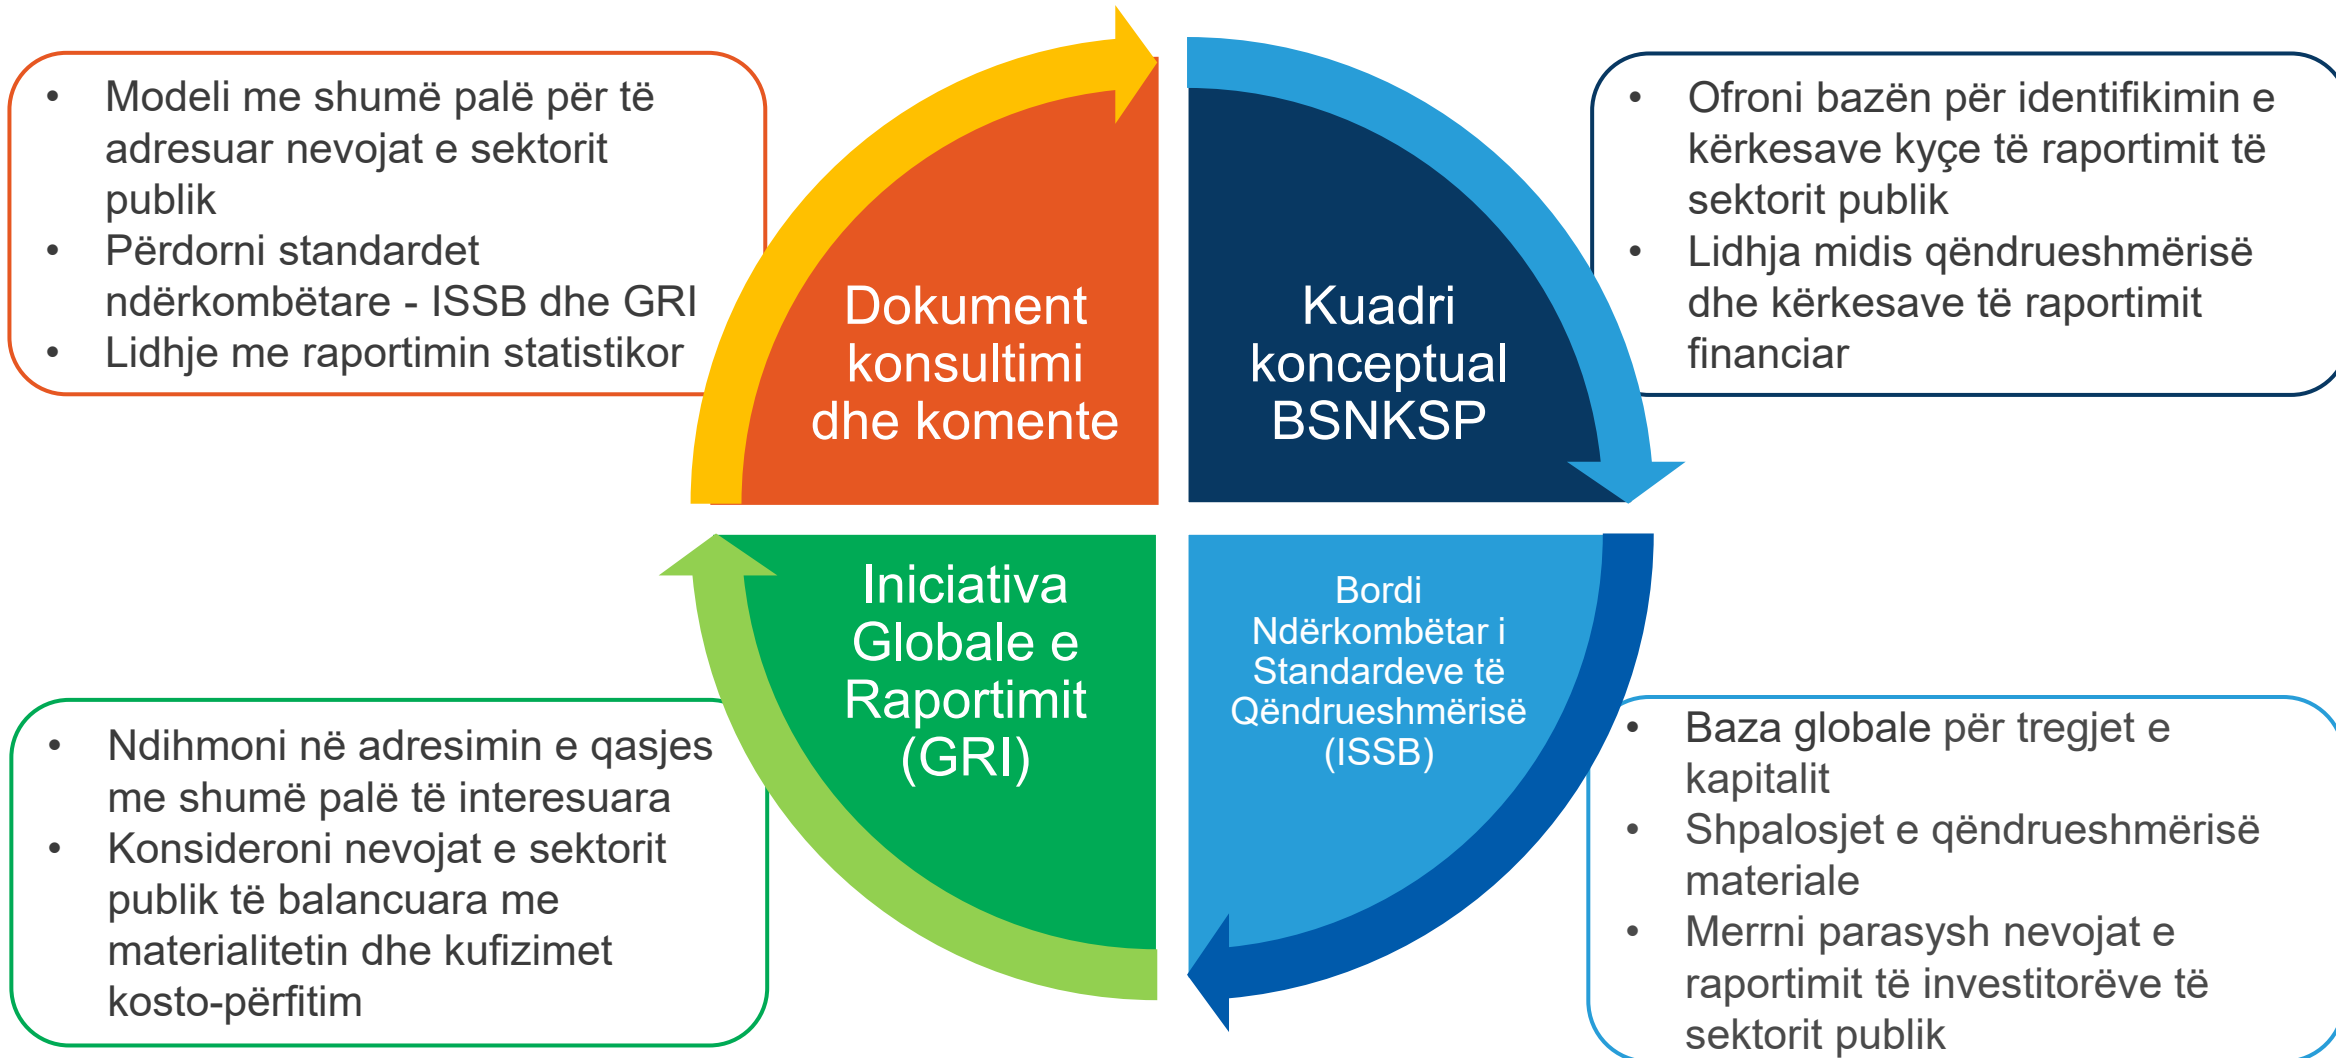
• Modeli me shumë palë për të adresuar nevojat e sektorit publik
• Përdorni standardet ndërkombëtare - ISSB dhe GRI
• Lidhje me raportimin statistikor

Dokument konsultimi dhe komente

Kuadri konceptual BSNKSP

• Ofroni bazën për identifikimin e kërkesave kyçe të raportimit të sektorit publik
• Lidhja midis qëndrueshmërisë dhe kërkesave të raportimit financiar

Iniciativa Globale e Raportimit (GRI)

Bordi Ndërkombëtar i Standardeve të Qëndrueshmërisë (ISSB)

• Ndihmoni në adresimin e qasjes me shumë palë të interesuara
• Konsideroni nevojat e sektorit publik të balancuara me materialitetin dhe kufizimet kosto-përfitim

• Baza globale për tregjet e kapitalit
• Shpalosjet e qëndrueshmërisë materiale
• Merrni parasysh nevojat e raportimit të investitorëve të sektorit publik